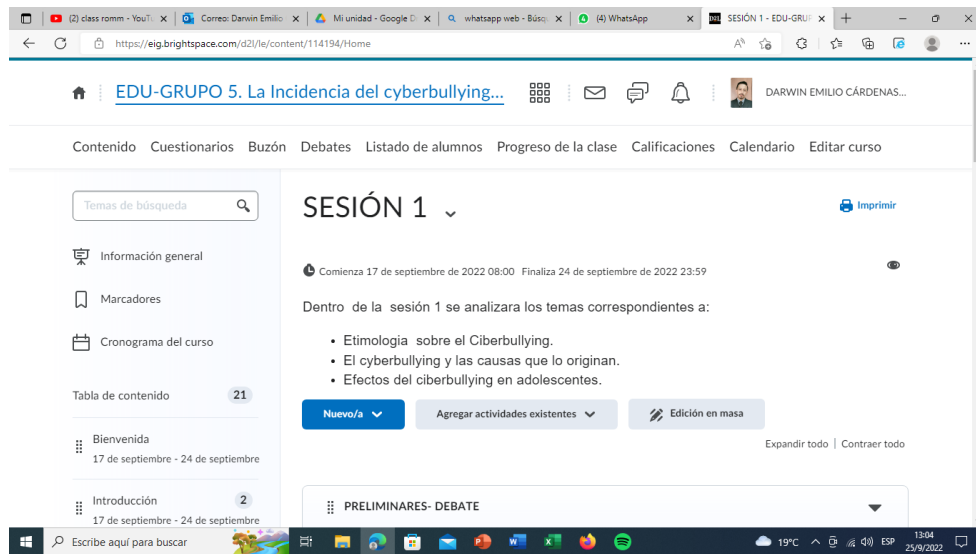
(2) class romm - YouTu | Correo: Darwin Emilio | Mi unidad - Google D | whatsapp web - Búsq | (4) WhatsApp | SESIÓN 1 - EDU-GRUP

https://eig.brightspace.com/d2l/le/content/114194/Home

EDU-GRUPO 5. La Incidencia del cyberbullying...

DARWIN EMILIO CÁRDENAS...

Contenido Cuestionarios Buzón Debates Listado de alumnos Progreso de la clase Calificaciones Calendario Editar curso

Temas de búsqueda

Información general

Marcadores

Cronograma del curso

Tabla de contenido 21

Bienvenida
17 de septiembre - 24 de septiembre

Introducción 2
17 de septiembre - 24 de septiembre

SESIÓN 1

Imprimir

Comienza 17 de septiembre de 2022 08:00 Finaliza 24 de septiembre de 2022 23:59

Dentro de la sesión 1 se analizara los temas correspondientes a:

- Etimologia sobre el Ciberbullying.
- El cyberbullying y las causas que lo originan.
- Efectos del ciberbullying en adolescentes.

Nuevo/a

Agregar actividades existentes

Edición en masa

Expandir todo | Contraer todo

PRELIMINARES- DEBATE

Escribe aquí para buscar

19°C ESP 13:04 25/9/2022